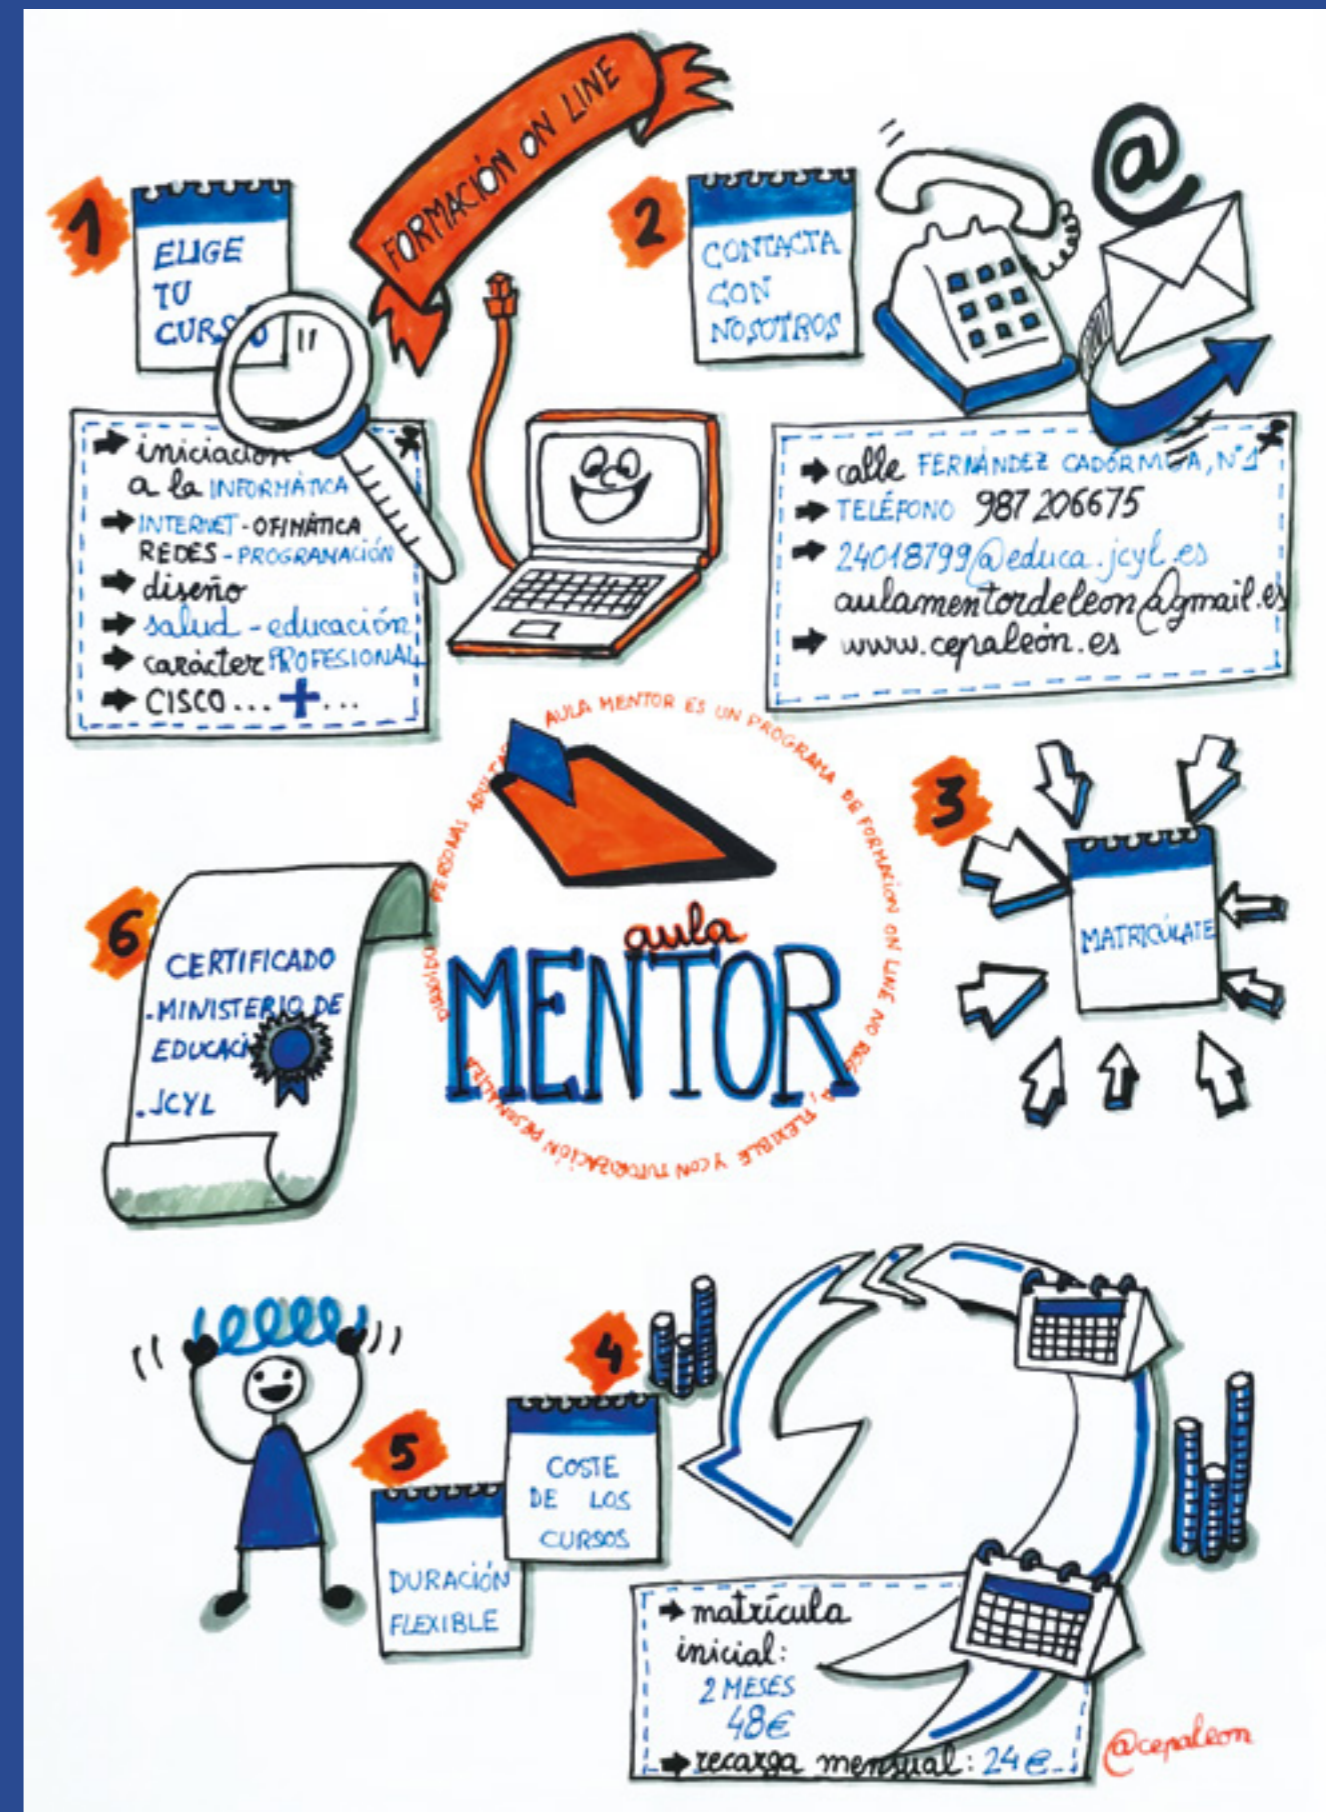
FORMACIÓN ON LINE

1
ELIGE TU CURSO

→ iniciación a la INFORMÁTICA
→ INTERNET - OFIMÁTICA REDES - PROGRAMACIÓN
→ diseño
→ salud - educación
→ carácter PROFESIONAL
→ CISCO ... + ...

2
CONTACTA CON NOSOTROS

@

→ calle FERNÁNDEZ CADÓRNIGA, Nº 1
→ TELÉFONO 987 206675
→ 24018799@educa.jcyl.es aulamentordeleon@gmail.es
→ www.cepaleon.es

AULA MENTOR ES UN PROGRAMA DE FORMACIÓN ON LINE NO REGLADA, FLEXIBLE Y CON TUTORIZACIÓN PERSONALIZADA DIRIGIDO A PERSONAS ADULTAS

aula MENTOR

3
MATRICÚLATE

6
CERTIFICADO
. MINISTERIO DE EDUCACIÓN
. JCYL

4
COSTE DE LOS CURSOS

5
DURACIÓN FLEXIBLE

→ matrícula inicial: 2 MESES 48€
→ recarga mensual: 24€

@cepaleon